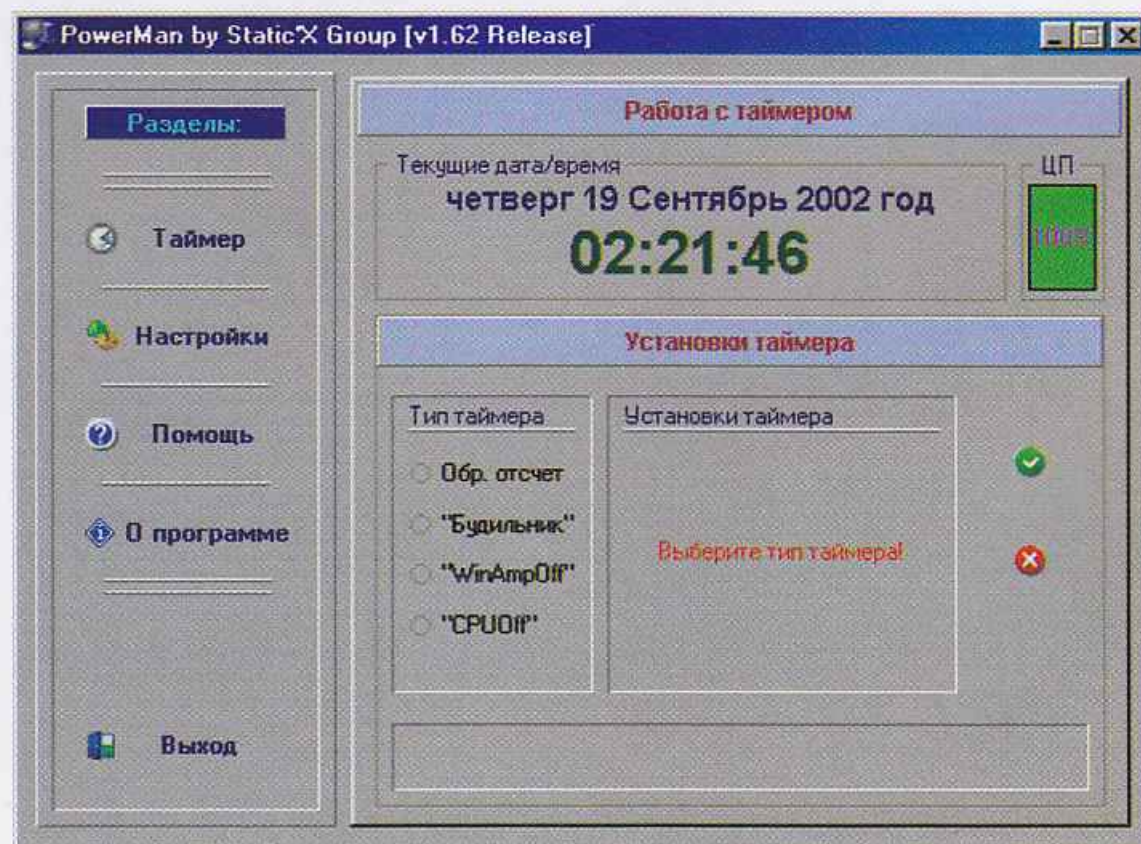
PowerMan by StaticX Group [v1.62 Release]

Разделы:

Таймер

Настройки

Помощь

О программе

Выход

Работа с таймером

Текущие дата/время

четверг 19 Сентябрь 2002 год

02:21:46

ЦП

100%

Установки таймера

Тип таймера

Обр. отсчет

"Будильник"

"WinAmpOff"

"CPUOff"

Установки таймера

Выберите тип таймера!